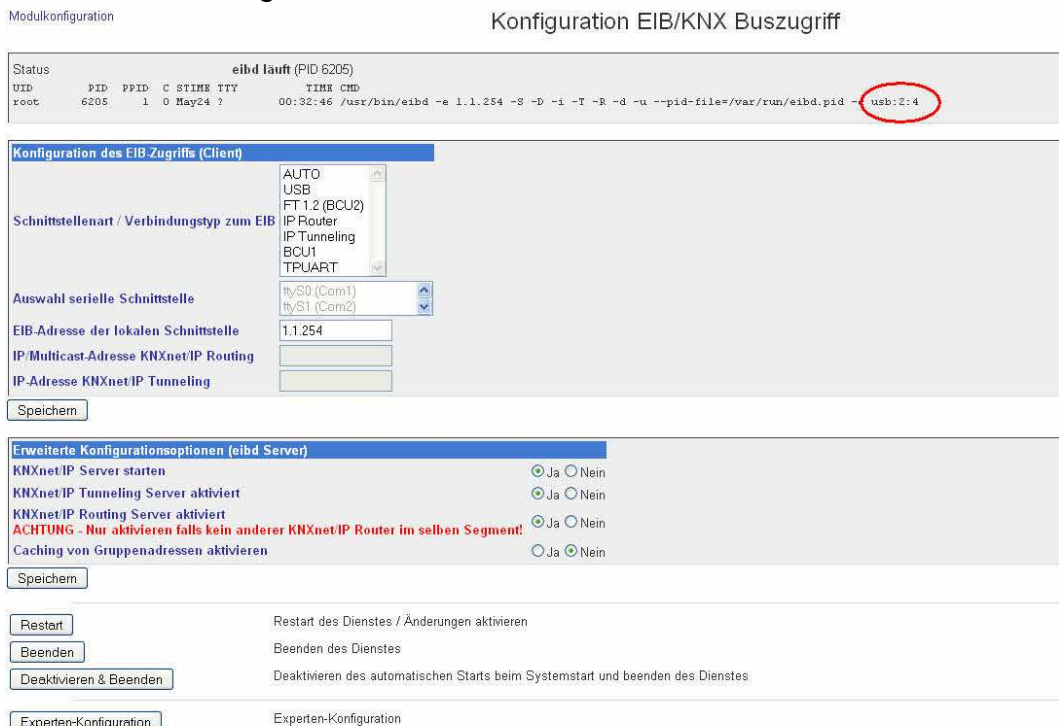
Modulkonfiguration

Konfiguration EIB/KNX Buszugriff

Status eibd läuft (PID 6205)

UID PID PPID C STIME TTY TIME CMD
root 6205 1 0 May24 ? 00:32:46 /usr/bin/eibd -e 1.1.254 -S -D -i -T -R -d -u --pid-file=/var/run/eibd.pid -i usb:2:4

Konfiguration des EIB-Zugriffs (Client)

Schnittstellenart / Verbindungstyp zum EIB
AUTO
USB
FT 1.2 (BCU2)
IP Router
IP Tunneling
BCU1
TPUART

Auswahl serielle Schnittstelle
ttyS0 (Com1)
ttyS1 (Com2)

EIB-Adresse der lokalen Schnittstelle 1.1.254

IP/Multicast-Adresse KNXnet/IP Routing

IP-Adresse KNXnet/IP Tunneling

Speichern

Erweiterte Konfigurationsoptionen (eibd Server)

KNXnet/IP Server starten Ja Nein

KNXnet/IP Tunneling Server aktiviert Ja Nein

KNXnet/IP Routing Server aktiviert
ACHTUNG - Nur aktivieren falls kein anderer KNXnet/IP Router im selben Segment! Ja Nein

Caching von Gruppenadressen aktivieren Ja Nein

Speichern

Restart Restart des Dienstes / Änderungen aktivieren

Beenden Beenden des Dienstes

Deaktivieren & Beenden Deaktivieren des automatischen Starts beim Systemstart und beenden des Dienstes

Experten-Konfiguration Experten-Konfiguration